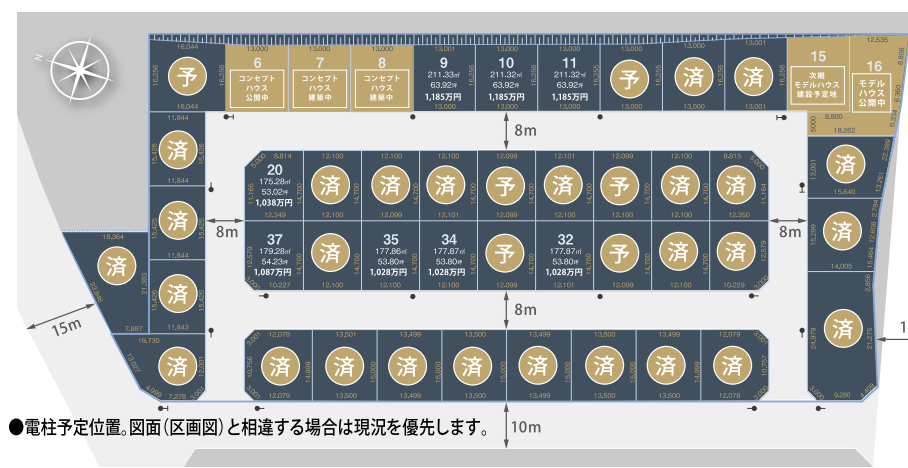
N

16.044 16.296 予 16.344
6 13.000 コンセプトハウス公開中
7 13.000 コンセプトハウス建築中
8 13.000 コンセプトハウス建築中
9 13.000 211.33㎡ 63.92坪 1,185万円 13.000
10 13.000 211.32㎡ 63.92坪 1,185万円 13.000
11 13.000 211.32㎡ 63.92坪 1,185万円 13.000
予 済 済
15 次期モデルハウス建設予定地
16 12.536 モデルハウス公開中

8m

11.844 済 11.844
済
済
18.364 済 7.887 15m
済 11.843
19.730 済 7.278 4.269

20 175.28㎡ 53.02坪 1,038万円 12.349
済 済 済 予 済 予 済 済
37 179.28㎡ 54.23坪 1,087万円 10.227
済 済
35 177.86㎡ 53.80坪 1,028万円
34 177.87㎡ 53.80坪 1,028万円
予
32 177.87㎡ 53.80坪 1,028万円
予 済 済

8m 8m 8m

済 済 済 済 済 済 済 済
15.640 済 済 14.005 済 9.280 1

10m

●電柱予定位置。図面（区画図）と相違する場合は現況を優先します。